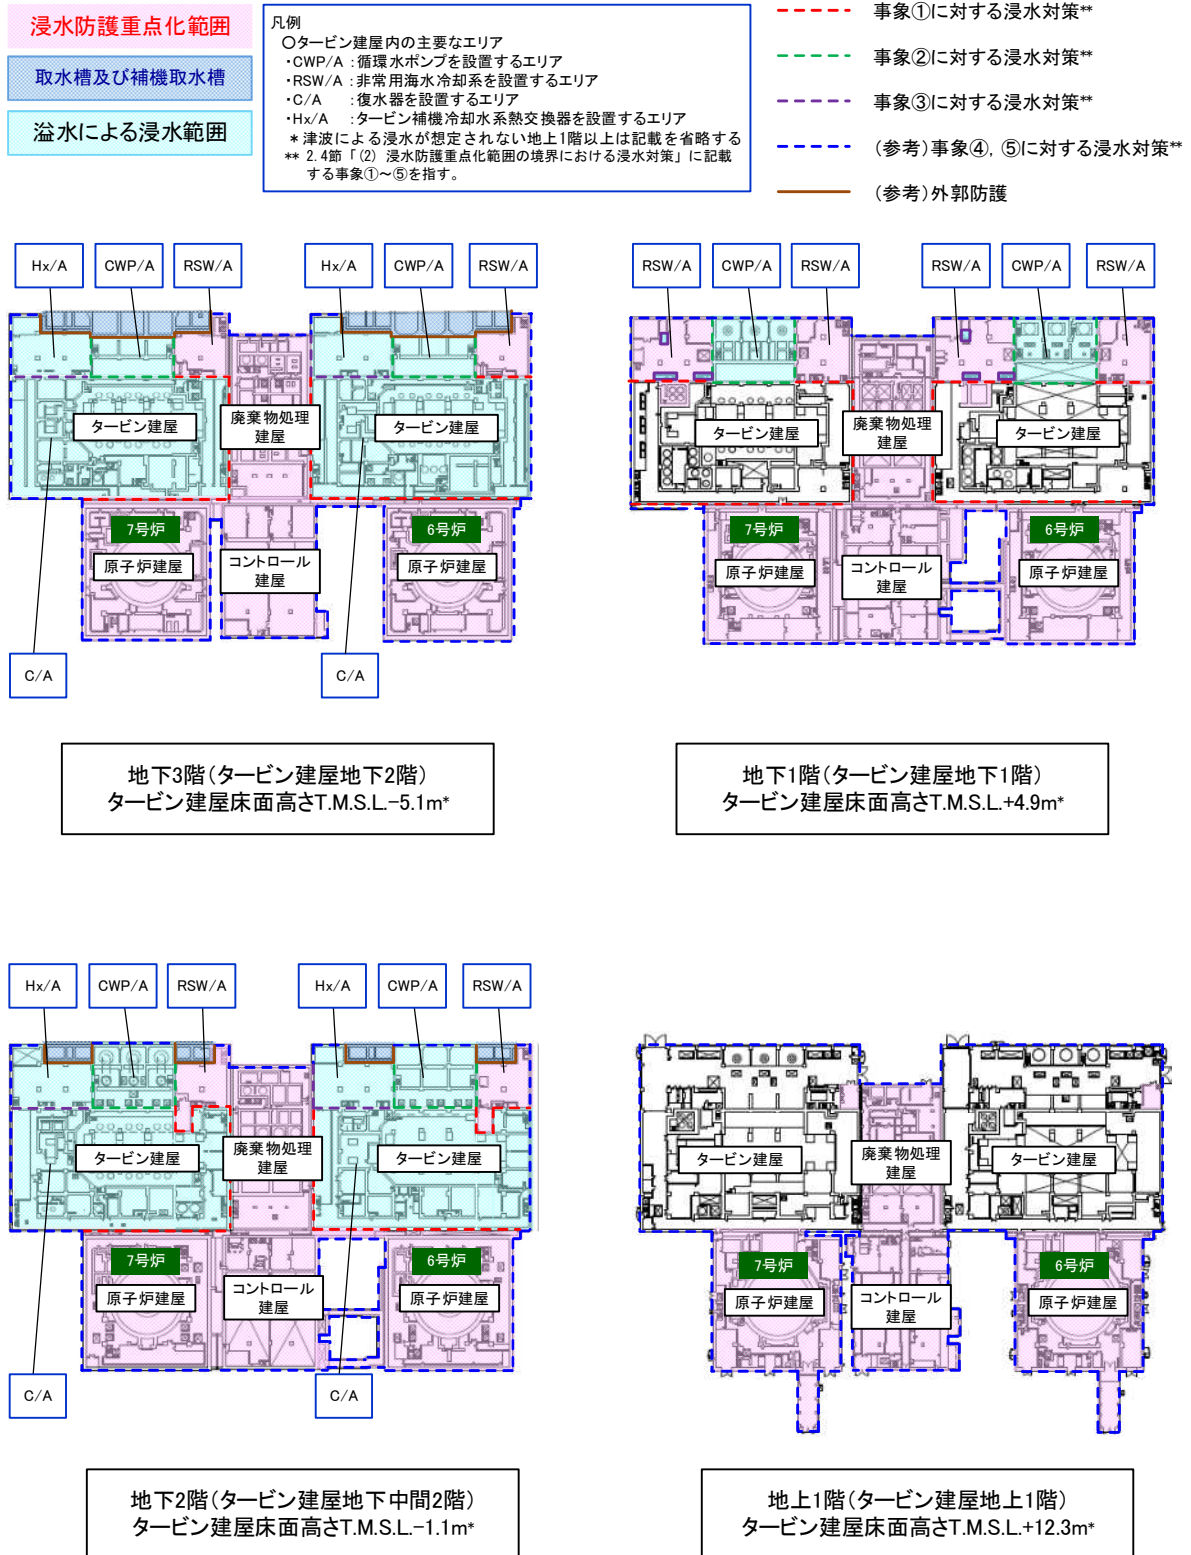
浸水防護重点化範囲

取水槽及び補機取水槽

溢水による浸水範囲

凡例
○タービン建屋内の主要なエリア
・CWP/A：循環水ポンプを設置するエリア
・RSW/A：非常用海水冷却系を設置するエリア
・C/A　：復水器を設置するエリア
・Hx/A　：タービン補機冷却水系熱交換器を設置するエリア
＊津波による浸水が想定されない地上1階以上は記載を省略する
** 2.4節「(2) 浸水防護重点化範囲の境界における浸水対策」に記載する事象①～⑤を指す。

事象①に対する浸水対策**
事象②に対する浸水対策**
事象③に対する浸水対策**
(参考)事象④, ⑤に対する浸水対策**
(参考)外郭防護

Hx/A　CWP/A　RSW/A　Hx/A　CWP/A　RSW/A
タービン建屋　廃棄物処理建屋　タービン建屋
7号炉　原子炉建屋　コントロール建屋　6号炉　原子炉建屋
C/A　C/A

地下3階(タービン建屋地下2階)
タービン建屋床面高さT.M.S.L.−5.1m*

RSW/A　CWP/A　RSW/A　RSW/A　CWP/A　RSW/A
タービン建屋　廃棄物処理建屋　タービン建屋
7号炉　原子炉建屋　コントロール建屋　6号炉　原子炉建屋

地下1階(タービン建屋地下1階)
タービン建屋床面高さT.M.S.L.+4.9m*

Hx/A　CWP/A　RSW/A　Hx/A　CWP/A　RSW/A
タービン建屋　廃棄物処理建屋　タービン建屋
7号炉　原子炉建屋　コントロール建屋　6号炉　原子炉建屋
C/A　C/A

地下2階(タービン建屋地下中間2階)
タービン建屋床面高さT.M.S.L.−1.1m*

タービン建屋　廃棄物処理建屋　タービン建屋
7号炉　原子炉建屋　コントロール建屋　6号炉　原子炉建屋

地上1階(タービン建屋地上1階)
タービン建屋床面高さT.M.S.L.+12.3m*